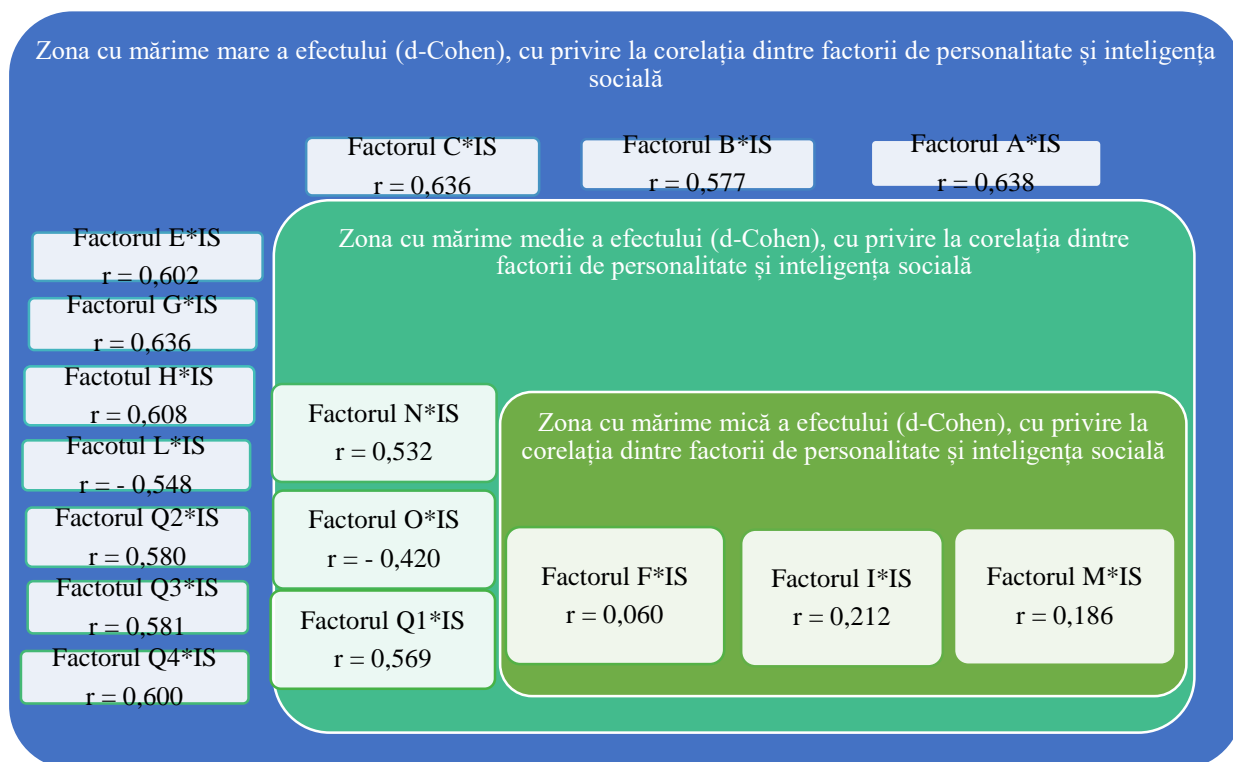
Zona cu mărime mare a efectului (d-Cohen), cu privire la corelația dintre factorii de personalitate și inteligența socială

Factorul C*IS
r = 0,636

Factorul B*IS
r = 0,577

Factorul A*IS
r = 0,638

Factorul E*IS
r = 0,602

Factorul G*IS
r = 0,636

Factotul H*IS
r = 0,608

Facotul L*IS
r = - 0,548

Factorul Q2*IS
r = 0,580

Factotul Q3*IS
r = 0,581

Factorul Q4*IS
r = 0,600

Zona cu mărime medie a efectului (d-Cohen), cu privire la corelația dintre factorii de personalitate și inteligența socială

Factorul N*IS
r = 0,532

Factorul O*IS
r = - 0,420

Factorul Q1*IS
r = 0,569

Zona cu mărime mică a efectului (d-Cohen), cu privire la corelația dintre factorii de personalitate și inteligența socială

Factorul F*IS
r = 0,060

Factorul I*IS
r = 0,212

Factorul M*IS
r = 0,186